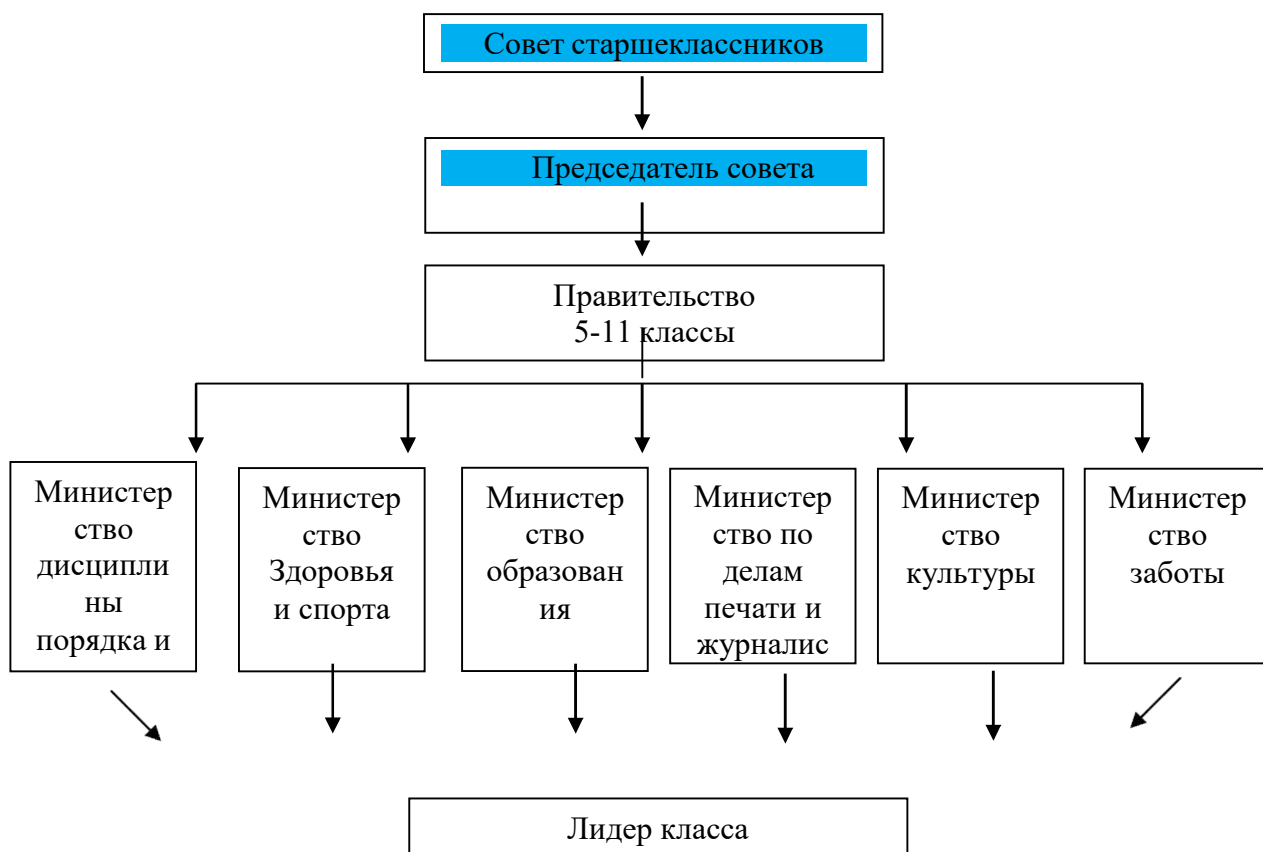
Совет старшеклассников

Председатель совета

Правительство
5-11 классы

Министерство дисциплины порядка и

Министерство Здоровья и спорта

Министерство образования

Министерство по делам печати и журналис

Министерство культуры

Министерство заботы

Лидер класса